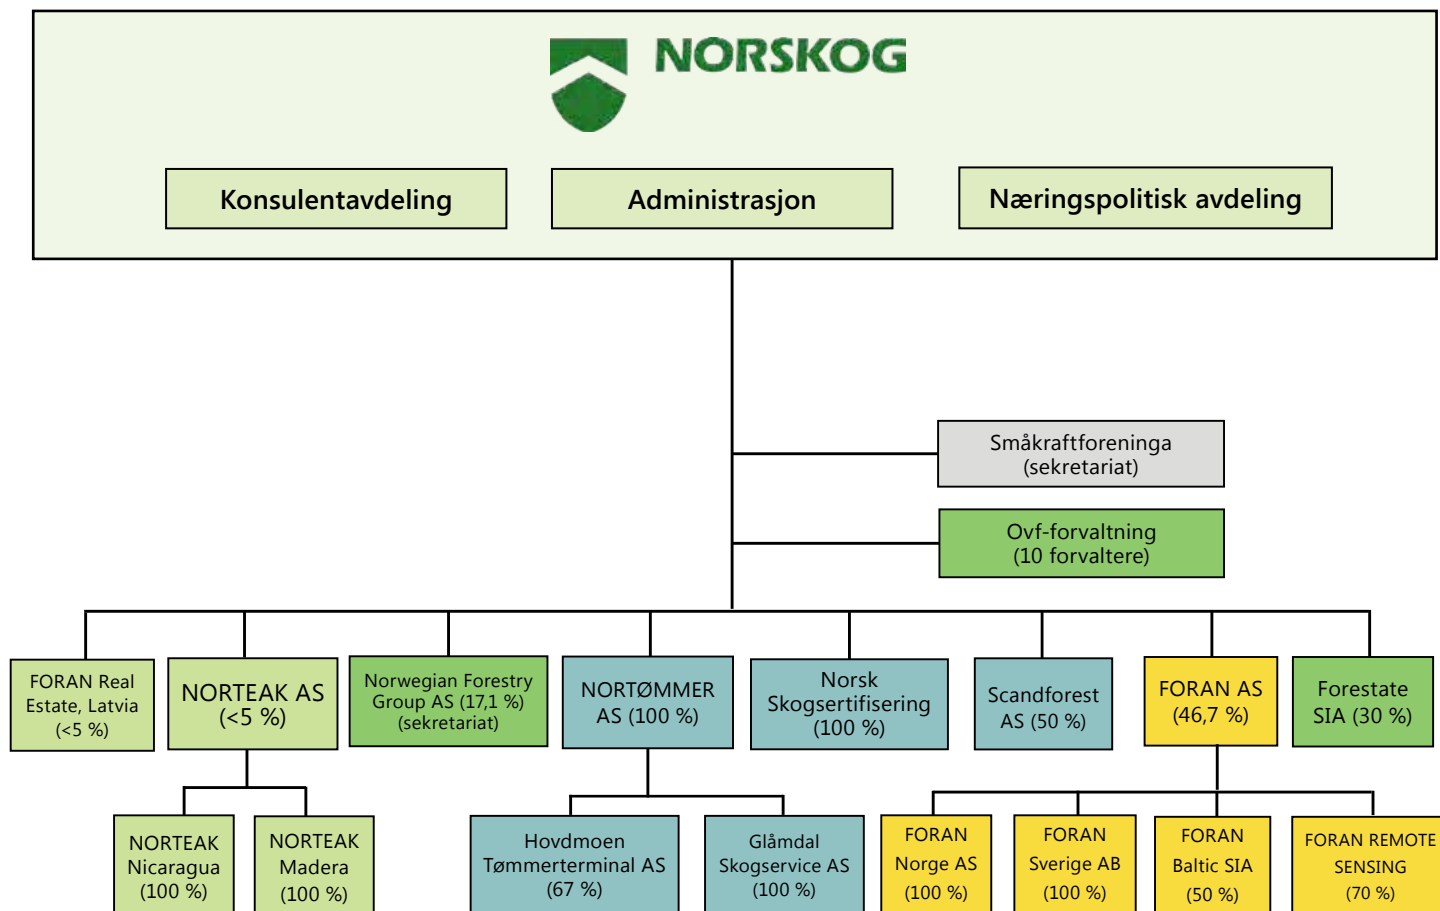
NORSKOG

Konsulentavdeling

Administrasjon

Næringspolitisk avdeling

Småkraftforeninga (sekretariat)

Ovf-forvaltning (10 forvaltere)

FORAN Real Estate, Latvia (<5 %)

NORTEAK AS (<5 %)

Norwegian Forestry Group AS (17,1 %) (sekretariat)

NORTØMMER AS (100 %)

Norsk Skogsertifisering (100 %)

Scandforest AS (50 %)

FORAN AS (46,7 %)

Forestate SIA (30 %)

NORTEAK Nicaragua (100 %)

NORTEAK Madera (100 %)

Hovdmoen Tømmerterminal AS (67 %)

Glåmdal Skogservice AS (100 %)

FORAN Norge AS (100 %)

FORAN Sverige AB (100 %)

FORAN Baltic SIA (50 %)

FORAN REMOTE SENSING (70 %)